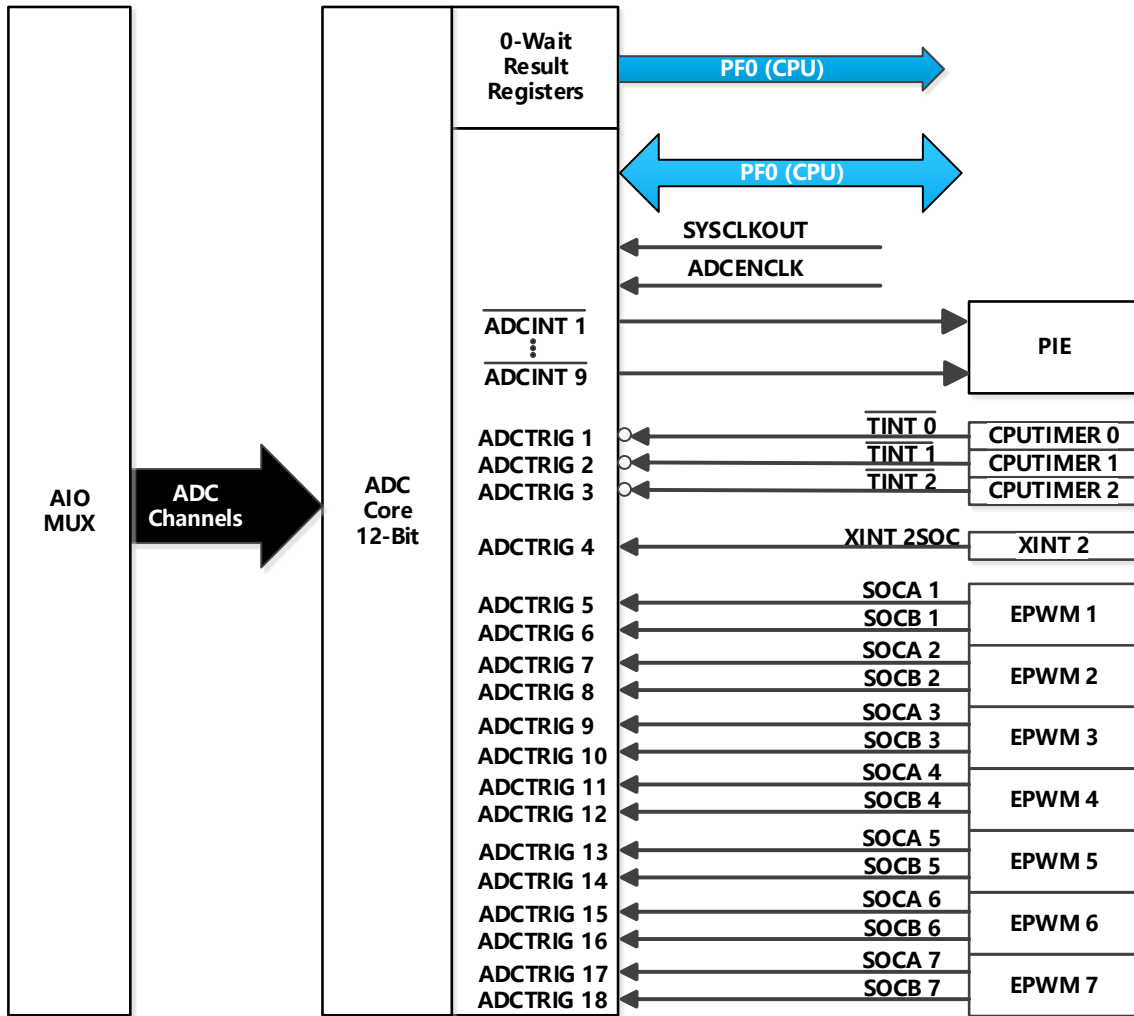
AIO MUX

ADC Channels

ADC Core 12-Bit

0-Wait Result Registers

PF0 (CPU)

PF0 (CPU)

SYSCLKOUT

ADCENCLK

$\overline{\text{ADCINT 1}}$

$\overline{\text{ADCINT 9}}$

PIE

ADCTRIG 1
ADCTRIG 2
ADCTRIG 3

$\overline{\text{TINT 0}}$
$\overline{\text{TINT 1}}$
$\overline{\text{TINT 2}}$

CPUTIMER 0
CPUTIMER 1
CPUTIMER 2

ADCTRIG 4

XINT 2SOC

XINT 2

ADCTRIG 5
ADCTRIG 6
SOCA 1
SOCB 1
EPWM 1

ADCTRIG 7
ADCTRIG 8
SOCA 2
SOCB 2
EPWM 2

ADCTRIG 9
ADCTRIG 10
SOCA 3
SOCB 3
EPWM 3

ADCTRIG 11
ADCTRIG 12
SOCA 4
SOCB 4
EPWM 4

ADCTRIG 13
ADCTRIG 14
SOCA 5
SOCB 5
EPWM 5

ADCTRIG 15
ADCTRIG 16
SOCA 6
SOCB 6
EPWM 6

ADCTRIG 17
ADCTRIG 18
SOCA 7
SOCB 7
EPWM 7